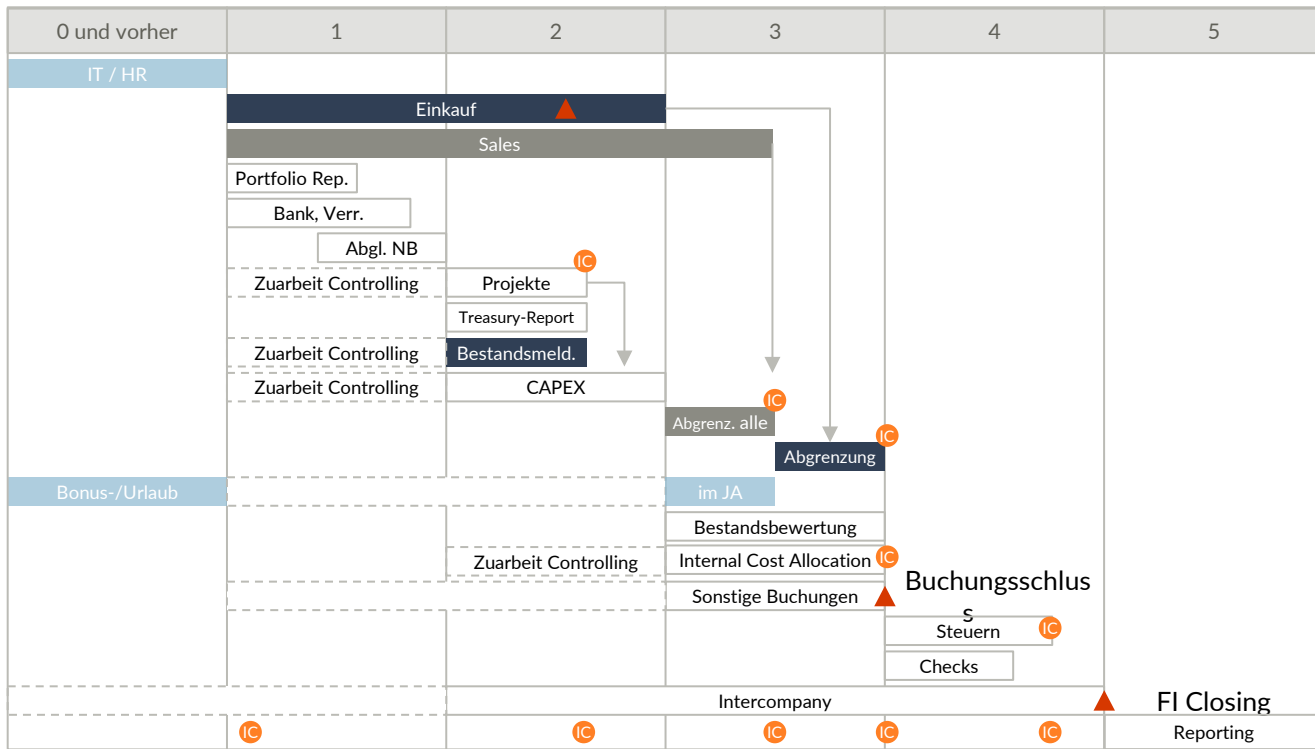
| 0 und vorher | 1 | 2 | 3 | 4 | 5 |
|---|---|---|---|---|---|

IT / HR

Einkauf

Sales

Portfolio Rep.

Bank, Verr.

Abgl. NB

Zuarbeit Controlling

Projekte

IC

Treasury-Report

Zuarbeit Controlling

Bestandsmeld.

Zuarbeit Controlling

CAPEX

IC

Abgrenz. alle

IC

Abgrenzung

Bonus-/Urlaub

im JA

Bestandsbewertung

Zuarbeit Controlling

Internal Cost Allocation

IC

Buchungsschlus s

Sonstige Buchungen

Steuern

IC

Checks

Intercompany

FI Closing

IC IC IC IC IC

Reporting